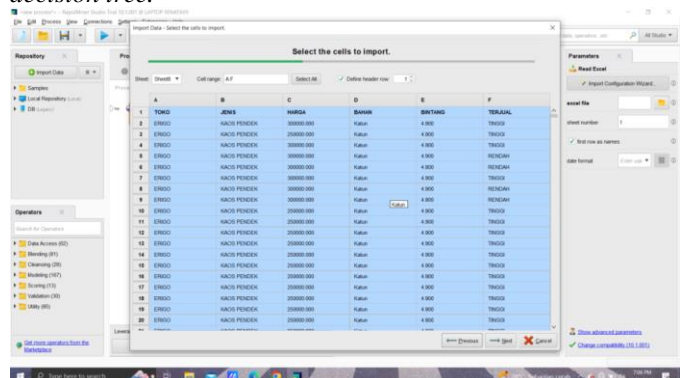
decision tree

File Edit Process View Connections

Repository

Import Data

Samples

Local Repository

DB

Operators

Data Access (62)

Blending (81)

Cleansing (26)

Modeling (167)

Scoring (13)

Validation (30)

Utility (85)

Get more operators from the Marketplace

Import Data - Select the cells to import.

Select the cells to import.

Sheet: Sheet1 Cell range: A:F Select All Define header row: 1

|  | A | B | C | D | E | F |
|---|---|---|---|---|---|---|
| 1 | TOKO | JENIS | HARGA | BAHAN | BINTANG | TERJUAL |
| 2 | ERIGO | KAOS PENDEK | 300000.000 | Katun | 4.900 | TINGGI |
| 3 | ERIGO | KAOS PENDEK | 250000.000 | Katun | 4.900 | TINGGI |
| 4 | ERIGO | KAOS PENDEK | 300000.000 | Katun | 4.900 | TINGGI |
| 5 | ERIGO | KAOS PENDEK | 300000.000 | Katun | 4.900 | RENDAH |
| 6 | ERIGO | KAOS PENDEK | 300000.000 | Katun | 4.900 | RENDAH |
| 7 | ERIGO | KAOS PENDEK | 300000.000 | Katun | 4.900 | TINGGI |
| 8 | ERIGO | KAOS PENDEK | 300000.000 | Katun | 4.900 | RENDAH |
| 9 | ERIGO | KAOS PENDEK | 300000.000 | Katun | 4.900 | RENDAH |
| 10 | ERIGO | KAOS PENDEK | 250000.000 | Katun | 4.900 | TINGGI |
| 11 | ERIGO | KAOS PENDEK | 250000.000 | Katun | 4.900 | TINGGI |
| 12 | ERIGO | KAOS PENDEK | 250000.000 | Katun | 4.900 | TINGGI |
| 13 | ERIGO | KAOS PENDEK | 250000.000 | Katun | 4.900 | TINGGI |
| 14 | ERIGO | KAOS PENDEK | 250000.000 | Katun | 4.900 | TINGGI |
| 15 | ERIGO | KAOS PENDEK | 250000.000 | Katun | 4.900 | TINGGI |
| 16 | ERIGO | KAOS PENDEK | 250000.000 | Katun | 4.900 | TINGGI |
| 17 | ERIGO | KAOS PENDEK | 250000.000 | Katun | 4.900 | TINGGI |
| 18 | ERIGO | KAOS PENDEK | 250000.000 | Katun | 4.900 | TINGGI |
| 19 | ERIGO | KAOS PENDEK | 250000.000 | Katun | 4.900 | TINGGI |
| 20 | ERIGO | KAOS PENDEK | 250000.000 | Katun | 4.900 | TINGGI |

Katun

Previous Next Cancel

Parameters

Read Excel

Import Configuration Wizard...

excel file

sheet number 1

first row as names

date format

Show advanced parameters

Change compatibility (10.1.001)

Type here to search

7:06 PM